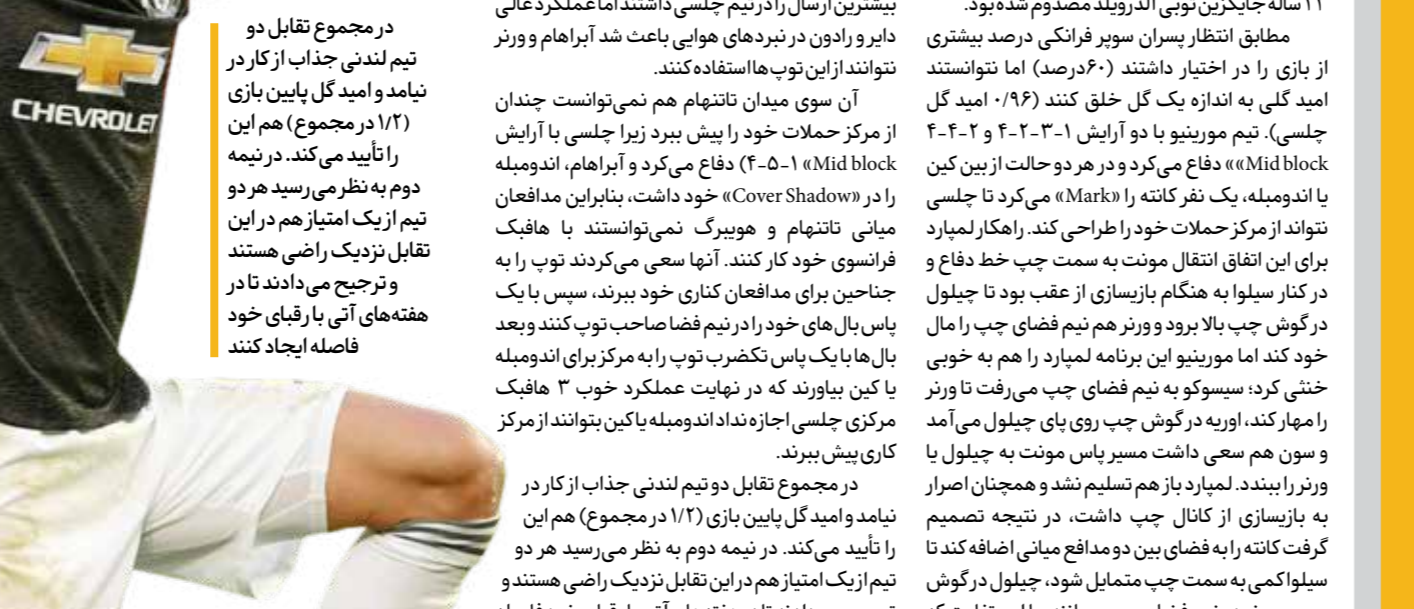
CHEVROLET

در مجموع تقابل دو تیم لندنی جذاب از کار در نیامد و امید گل پایین بازی (۱/۲ در مجموع) هم این را تأیید می‌کند. در نیمه دوم به نظر می‌رسید هر دو تیم از یک امتیاز هم در این تقابل نزدیک راضی هستند و ترجیح می‌دادند تا در هفته‌های آتی با رقبای خود فاصله ایجاد کنند

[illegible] ارسال را در تیم چلسی داشتند اما عملکرد عالی دایر و رادون در نبردهای هوایی باعث شد آبراهام و ورنر نتوانند از این توپ‌ها استفاده کنند.

آن سوی میدان تاتنهام هم نمی‌توانست چندان از مرکز حملات خود را پیش ببرد زیرا چلسی با آرایش «Mid block» ۱-۵-۴) دفاع می‌کرد و آبراهام، اندومبله را در «Cover Shadow» خود داشت، بنابراین مدافعان میانی تاتنهام و هویبرگ نمی‌توانستند با هافبک فرانسوی خود کار کنند. آنها سعی می‌کردند توپ را به جناحین برای مدافعان کناری خود ببرند، سپس با یک پاس بال‌های خود را در نیم فضا صاحب توپ کنند و بعد بال‌ها با یک پاس تکضرب توپ را به مرکز برای اندومبله یا کین بیاورند که در نهایت عملکرد خوب ۳ هافبک مرکزی چلسی اجازه نداد اندومبله یا کین بتوانند از مرکز کاری پیش ببرند.

در مجموع تقابل دو تیم لندنی جذاب از کار در نیامد و امید گل پایین بازی (۱/۲ در مجموع) هم این را تأیید می‌کند. در نیمه دوم به نظر می‌رسید هر دو تیم از یک امتیاز هم در این تقابل نزدیک راضی هستند و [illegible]

۱۱ ساله جایگزین توپی الدرویلد مصدوم شده بود.

مطابق انتظار پسران سوپر فرانکی درصد بیشتری از بازی را در اختیار داشتند (۶۰درصد) اما نتوانستند امید گلی به اندازه یک گل خلق کنند (۰/۹۶ امید گل چلسی). تیم مورینیو با دو آرایش ۱-۳-۲-۴ و ۲-۴-۴ «Mid block» دفاع می‌کرد و در هر دو حالت از بین کین یا اندومبله، یک نفر کانته را «Mark» می‌کرد تا چلسی نتواند از مرکز حملات خود را طراحی کند. راهکار لمپارد برای این اتفاق انتقال مونت به سمت چپ خط دفاع و در کنار سیلوا به هنگام بازیسازی از عقب بود تا چیلول در گوش چپ بالا برود و ورنر هم نیم فضای چپ را مال خود کند اما مورینیو این برنامه لمپارد را هم به خوبی خنثی کرد؛ سیسوکو به نیم فضای چپ می‌رفت تا ورنر را مهار کند، اوریه در گوش چپ روی پای چیلول می‌آمد و سون هم سعی داشت مسیر پاس مونت به چیلول یا ورنر را ببندد. لمپارد باز هم تسلیم نشد و همچنان اصرار به بازیسازی از کانال چپ داشت، در نتیجه تصمیم گرفت کانته را به فضای بین دو مدافع میانی اضافه کند تا سیلوا کمی به سمت چپ متمایل شود، چیلول در گوش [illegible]